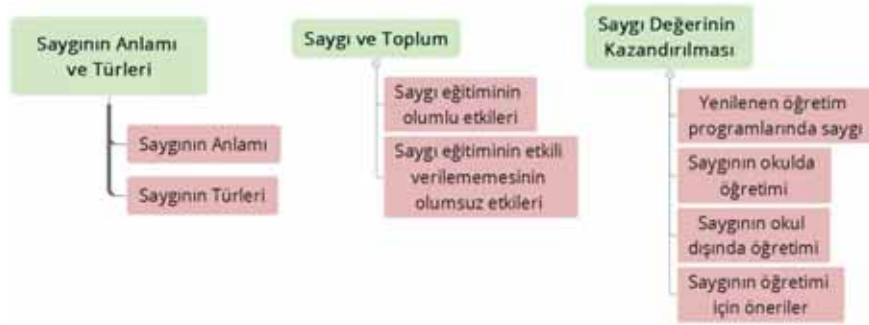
Saygının Anlamı ve Türleri

Saygının Anlamı

Saygının Türleri

Saygı ve Toplum

Saygı eğitiminin olumlu etkileri

Saygı eğitiminin etkili verilememesinin olumsuz etkileri

Saygı Değerinin Kazandırılması

Yenilenen öğretim programlarında saygı

Saygının okulda öğretimi

Saygının okul dışında öğretimi

Saygının öğretimi için öneriler